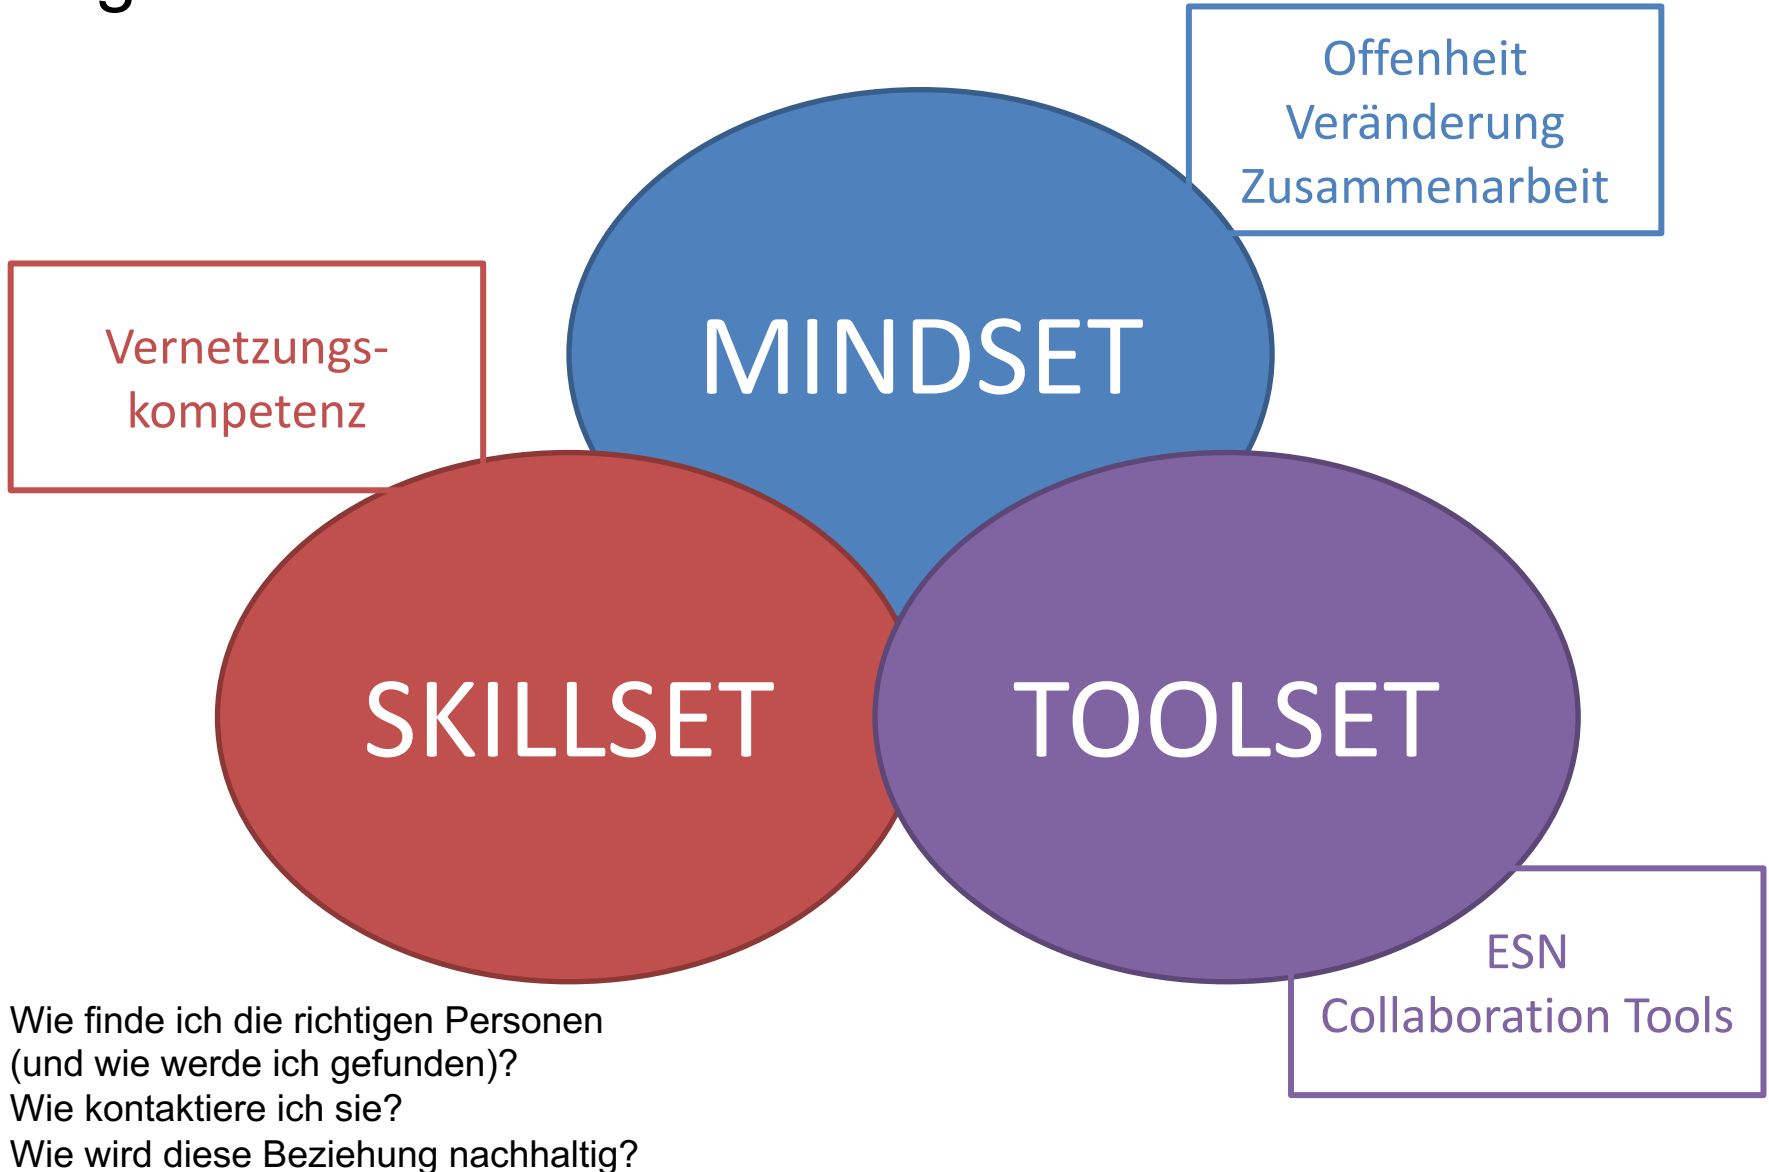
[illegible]

Offenheit
Veränderung
Zusammenarbeit

Vernetzungskompetenz

MINDSET

SKILLSET

TOOLSET

ESN
Collaboration Tools

Wie finde ich die richtigen Personen (und wie werde ich gefunden)?
Wie kontaktiere ich sie?
Wie wird diese Beziehung nachhaltig?